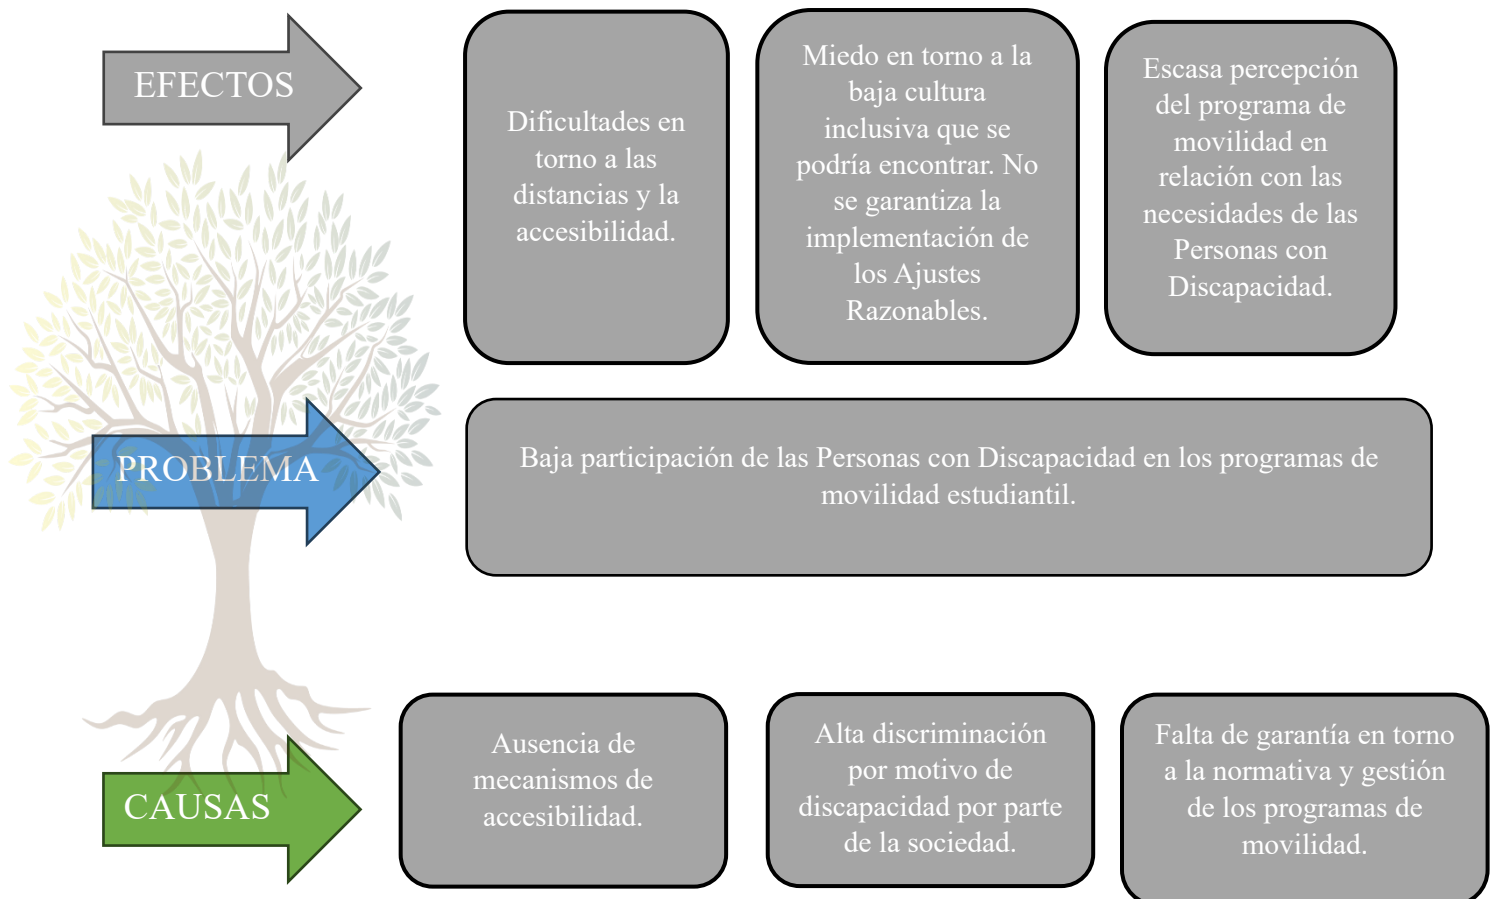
EFECTOS

Dificultades en torno a las distancias y la accesibilidad.

Miedo en torno a la baja cultura inclusiva que se podría encontrar. No se garantiza la implementación de los Ajustes Razonables.

Escasa percepción del programa de movilidad en relación con las necesidades de las Personas con Discapacidad.

PROBLEMA

Baja participación de las Personas con Discapacidad en los programas de movilidad estudiantil.

CAUSAS

Ausencia de mecanismos de accesibilidad.

Alta discriminación por motivo de discapacidad por parte de la sociedad.

Falta de garantía en torno a la normativa y gestión de los programas de movilidad.